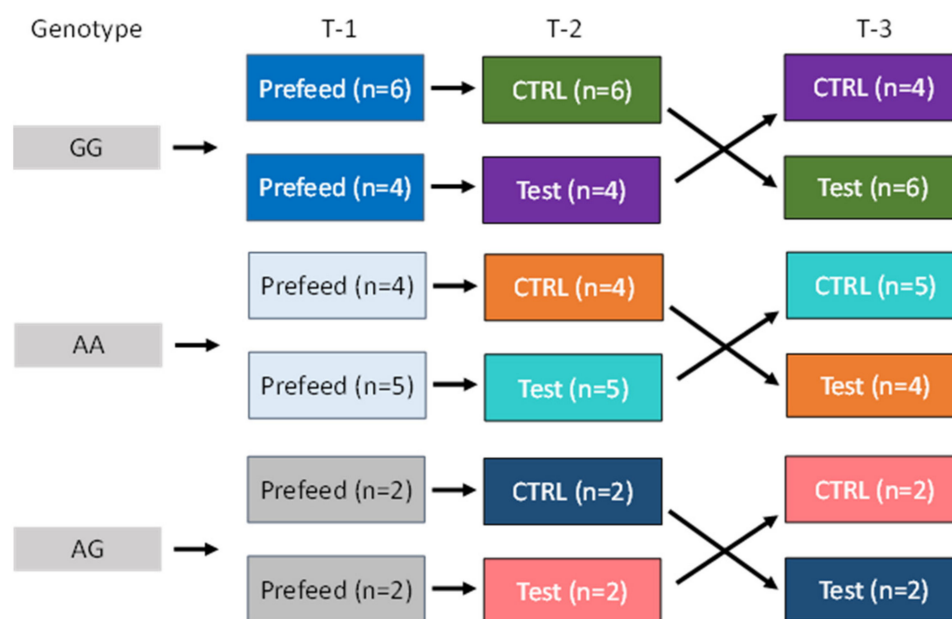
Genotype

T-1

T-2

T-3

GG

Prefeed (n=6)

CTRL (n=6)

CTRL (n=4)

Prefeed (n=4)

Test (n=4)

Test (n=6)

AA

Prefeed (n=4)

CTRL (n=4)

CTRL (n=5)

Prefeed (n=5)

Test (n=5)

Test (n=4)

AG

Prefeed (n=2)

CTRL (n=2)

CTRL (n=2)

Prefeed (n=2)

Test (n=2)

Test (n=2)